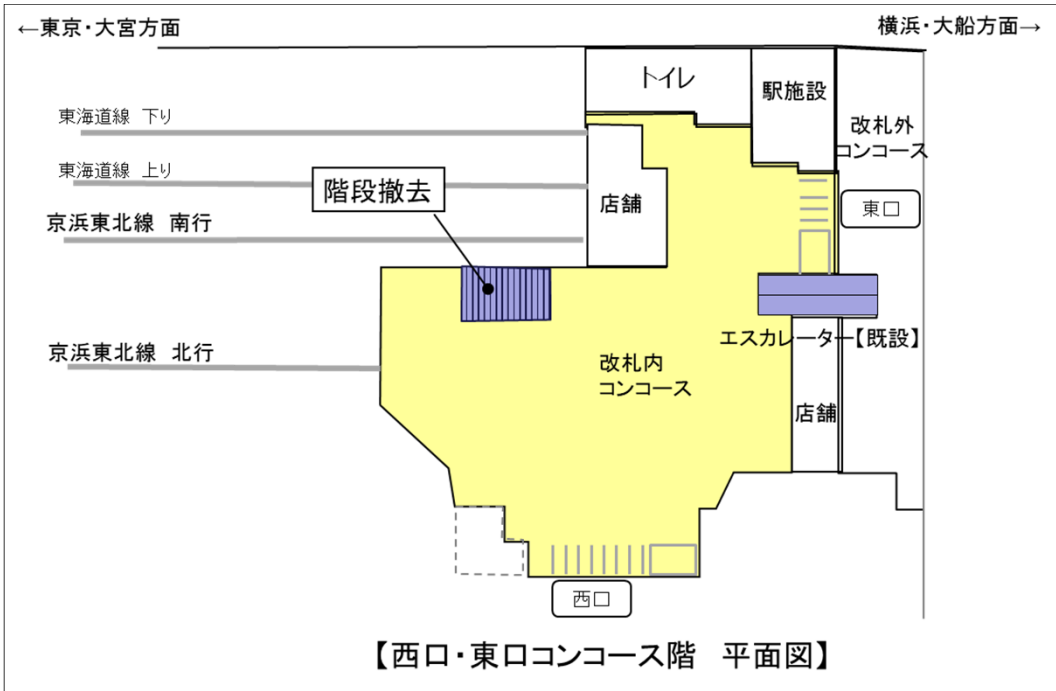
←東京・大宮方面

横浜・大船方面→

トイレ

駅施設

改札外
コンコース

東海道線 下り

東海道線 上り

階段撤去

店舗

東口

京浜東北線 南行

京浜東北線 北行

エスカレーター【既設】

改札内
コンコース

店舗

西口

【西口・東口コンコース階 平面図】